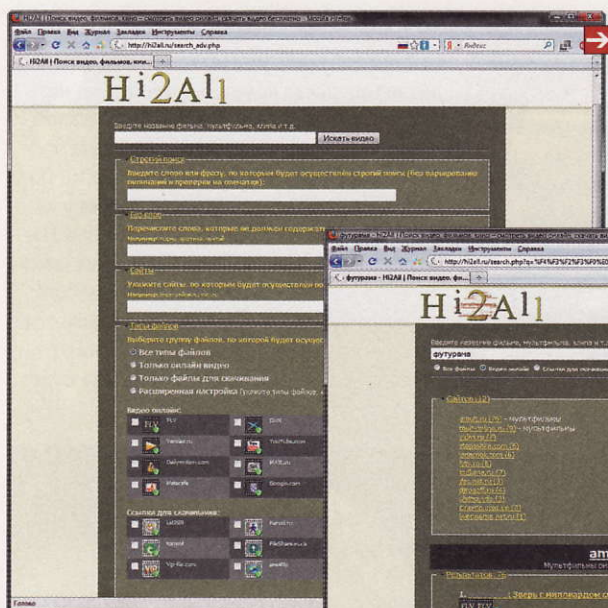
Hi2All | Поиск видео, фильмов, кино – смотреть видео онлайн, скачать видео бесплатно – Mozilla Firefox

Файл Правка Вид Журнал Закладки Инструменты Справка

http://hi2all.ru/search_adv.php

Яндекс

Hi2All | Поиск видео, фильмов, кино...

Hi2All

Введите название фильма, мультфильма, клипа и т.д.

Искать видео

Строгий поиск

Введите слово или фразу, по которым будет осуществлен строгий поиск (без варьирования окончаний и проверки на опечатки):

Без слов

Перечислите слова, которые не должны содержаться

Например:

Сайты

Укажите сайты, по которым будет осуществлен по

Например:

Типы файлов

Выберите группу файлов, по которой будет осущес

Все типы файлов

Только онлайн видео

Только файлы для скачивания

Расширенная настройка

Видео онлайн:

Yandex.ru

YouTube.com

Dailymotion.com

Vkontakte

Google.com

Ссылки для скачивания:

Narod.ru

Rapidshare

Letitbit

Vip-file.com

FileShare.in.ua

Готово

футурама – Hi2All | Поиск видео, фильмов, кино – смотреть видео онлайн, скачать видео

Файл Правка Вид Журнал Закладки Инструменты Справка

http://hi2all.ru/search.php?q=%F4%F3%F2%F3%F0%E0

футурама – Hi2All | Поиск видео, фи...

Hi2All

Введите название фильма, мультфильма, клипа и т.д.

футурама

Все файлы Видео онлайн Ссылки для скачивания

Сайты (12)

multfilm – мультфильмы

мультфильмы

Результаты

Зверь с миллиардом спин

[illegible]